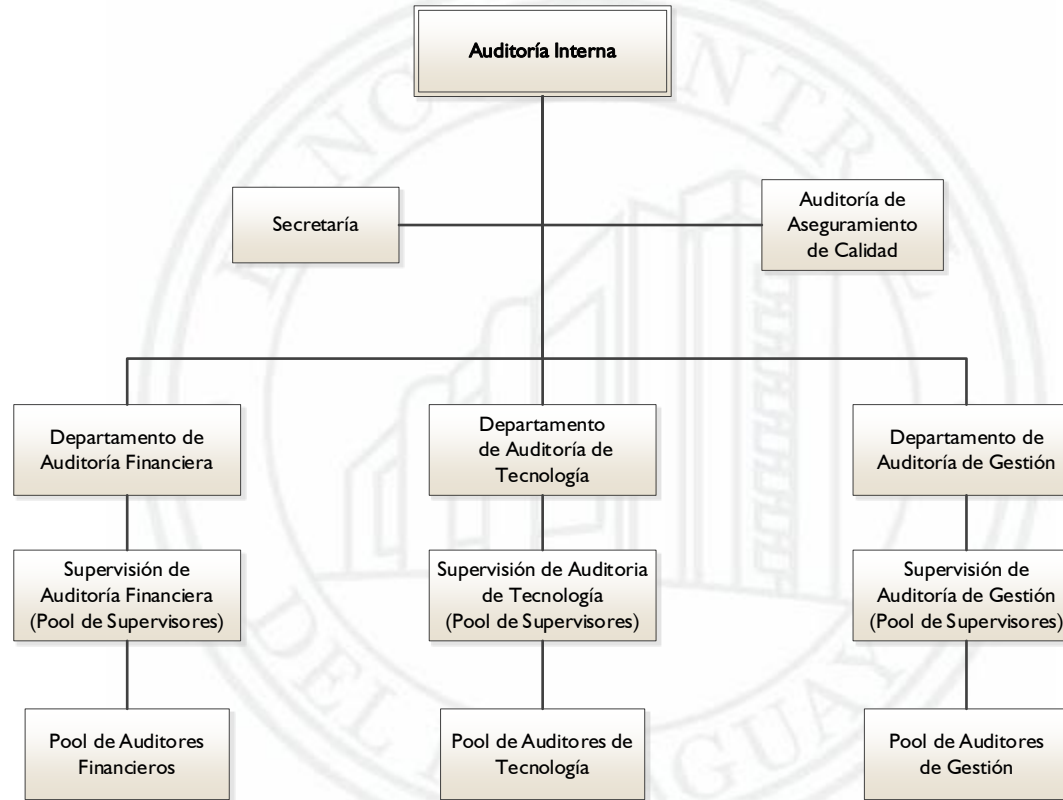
Auditoría Interna

Secretaría

Auditoría de Aseguramiento de Calidad

Departamento de Auditoría Financiera

Departamento de Auditoría de Tecnología

Departamento de Auditoría de Gestión

Supervisión de Auditoría Financiera (Pool de Supervisores)

Supervisión de Auditoria de Tecnología (Pool de Supervisores)

Supervisión de Auditoría de Gestión (Pool de Supervisores)

Pool de Auditores Financieros

Pool de Auditores de Tecnología

Pool de Auditores de Gestión